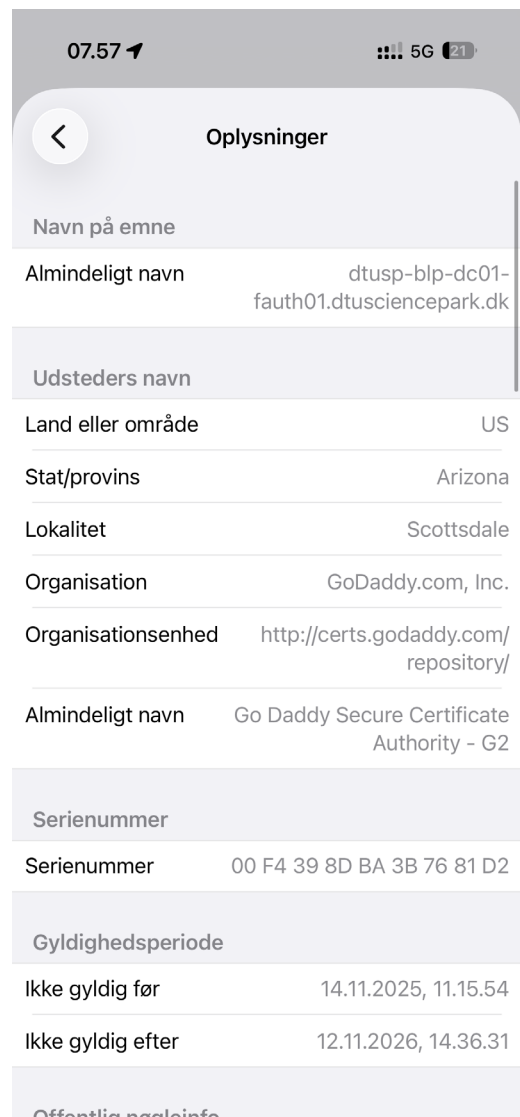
07.57

5G 21

Oplysninger

Navn på emne

Almindeligt navn dtusp-blp-dc01-fauth01.dtusciencepark.dk

Udsteders navn

Land eller område US

Stat/provins Arizona

Lokalitet Scottsdale

Organisation GoDaddy.com, Inc.

Organisationsenhed http://certs.godaddy.com/repository/

Almindeligt navn Go Daddy Secure Certificate Authority - G2

Serienummer

Serienummer 00 F4 39 8D BA 3B 76 81 D2

Gyldighedsperiode

Ikke gyldig før 14.11.2025, 11.15.54

Ikke gyldig efter 12.11.2026, 14.36.31

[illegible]